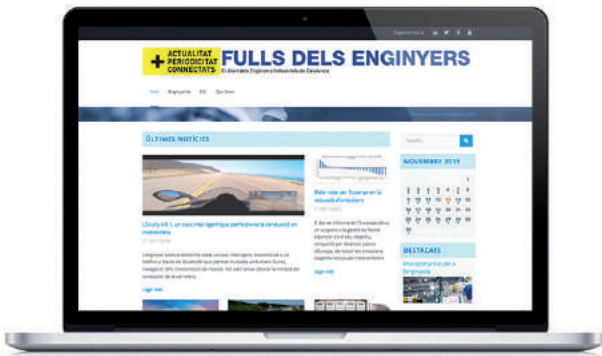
+ ACTUALITAT
PERIODICITAT
CONNECTATS

FULLS DELS ENGINYERS
El diari dels Enginyers Industrials de Catalunya

Inici Enginyeria EIC Qui Som

ÚLTIMES NOTÍCIES

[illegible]

Llegir més

Llegir més

Cerca...

NOVEMBRE 2015

DESTACATS
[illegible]